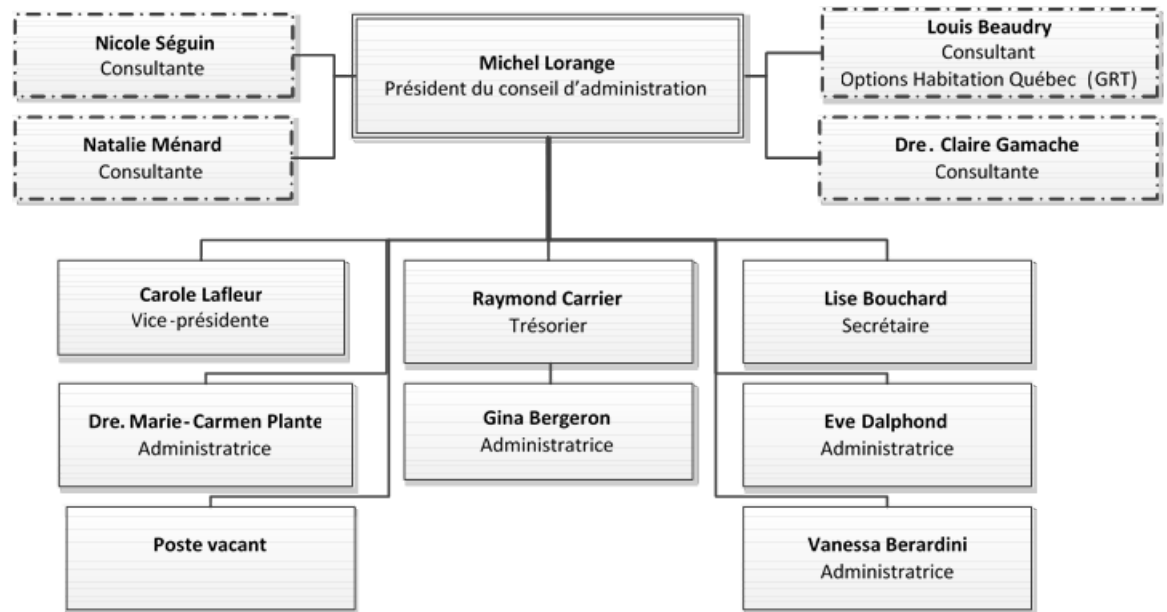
Nicole Séguin
Consultante

Natalie Ménard
Consultante

Michel Lorange
Président du conseil d'administration

Louis Beaudry
Consultant
Options Habitation Québec (GRT)

Dre. Claire Gamache
Consultante

Carole Lafleur
Vice-présidente

Dre. Marie-Carmen Plante
Administratrice

Poste vacant

Raymond Carrier
Trésorier

Gina Bergeron
Administratrice

Lise Bouchard
Secrétaire

Eve Dalphond
Administratrice

Vanessa Berardini
Administratrice